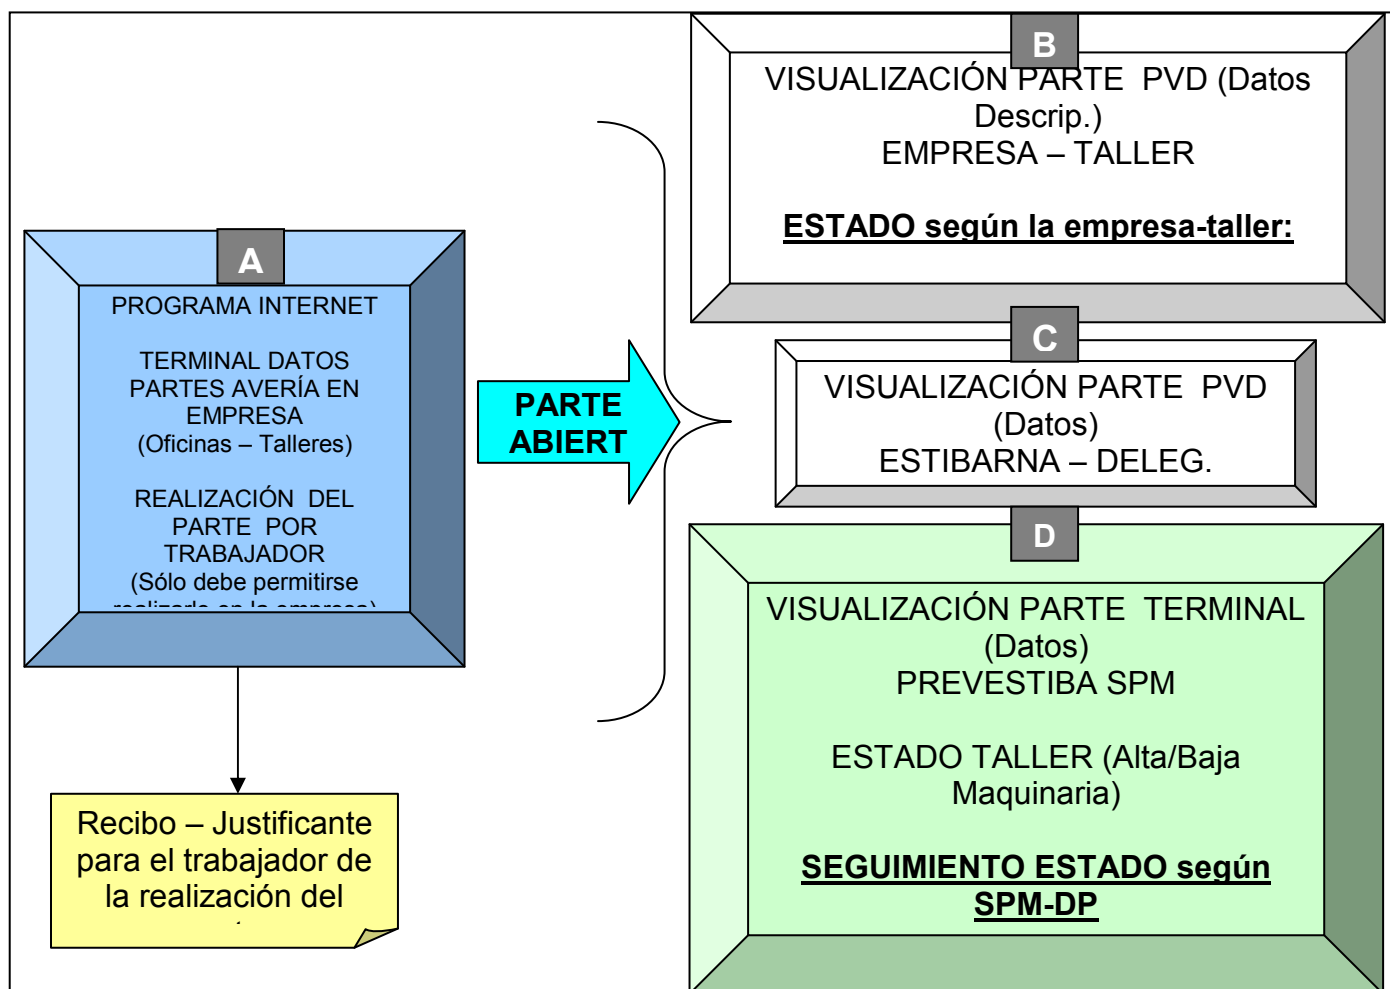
A

PROGRAMA INTERNET

TERMINAL DATOS PARTES AVERÍA EN EMPRESA (Oficinas – Talleres)

REALIZACIÓN DEL PARTE POR TRABAJADOR (Sólo debe permitirse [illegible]

PARTE ABIERT

B

VISUALIZACIÓN PARTE PVD (Datos Descrip.)
EMPRESA – TALLER

ESTADO según la empresa-taller:

C

VISUALIZACIÓN PARTE PVD (Datos)
ESTIBARNA – DELEG.

D

VISUALIZACIÓN PARTE TERMINAL (Datos)
PREVESTIBA SPM

ESTADO TALLER (Alta/Baja Maquinaria)

SEGUIMIENTO ESTADO según SPM-DP

Recibo – Justificante para el trabajador de la realización del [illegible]